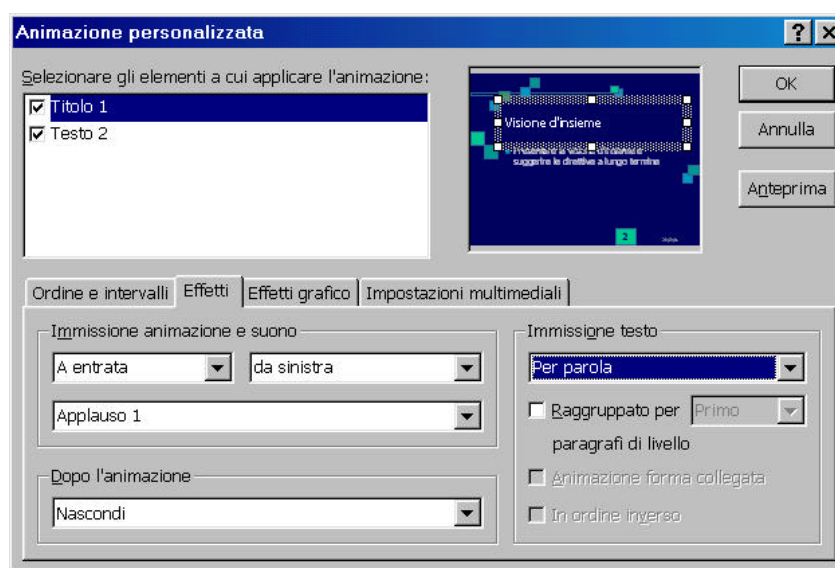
Animazione personalizzata

? ×

Selezionare gli elementi a cui applicare l'animazione:

Titolo 1
Testo 2

Visione d'insieme

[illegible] suggerire le direttive a lungo termine

2

OK

Annulla

Anteprima

Ordine e intervalli | Effetti | Effetti grafico | Impostazioni multimediali

Immissione animazione e suono

A entrata

da sinistra

Applauso 1

Dopo l'animazione

Nascondi

Immissione testo

Per parola

Raggruppato per Primo paragrafi di livello

Animazione forma collegata

In ordine inverso